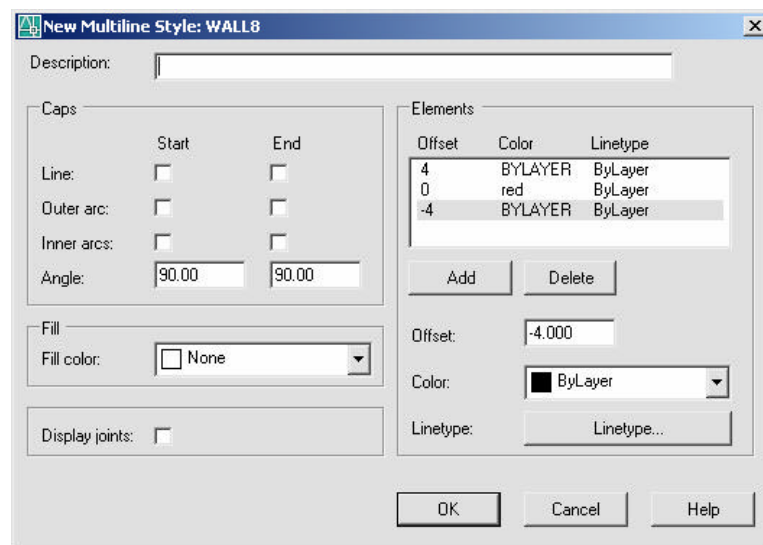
New Multiline Style: WALL8

Description:

Caps

Start End

Line:

Outer arc:

Inner arcs:

Angle: 90.00 90.00

Fill

Fill color: None

Display joints:

Elements

| Offset | Color | Linetype |
|---|---|---|
| 4 | BYLAYER | ByLayer |
| 0 | red | ByLayer |
| -4 | BYLAYER | ByLayer |

Add Delete

Offset: -4.000

Color: ByLayer

Linetype: Linetype...

OK Cancel Help